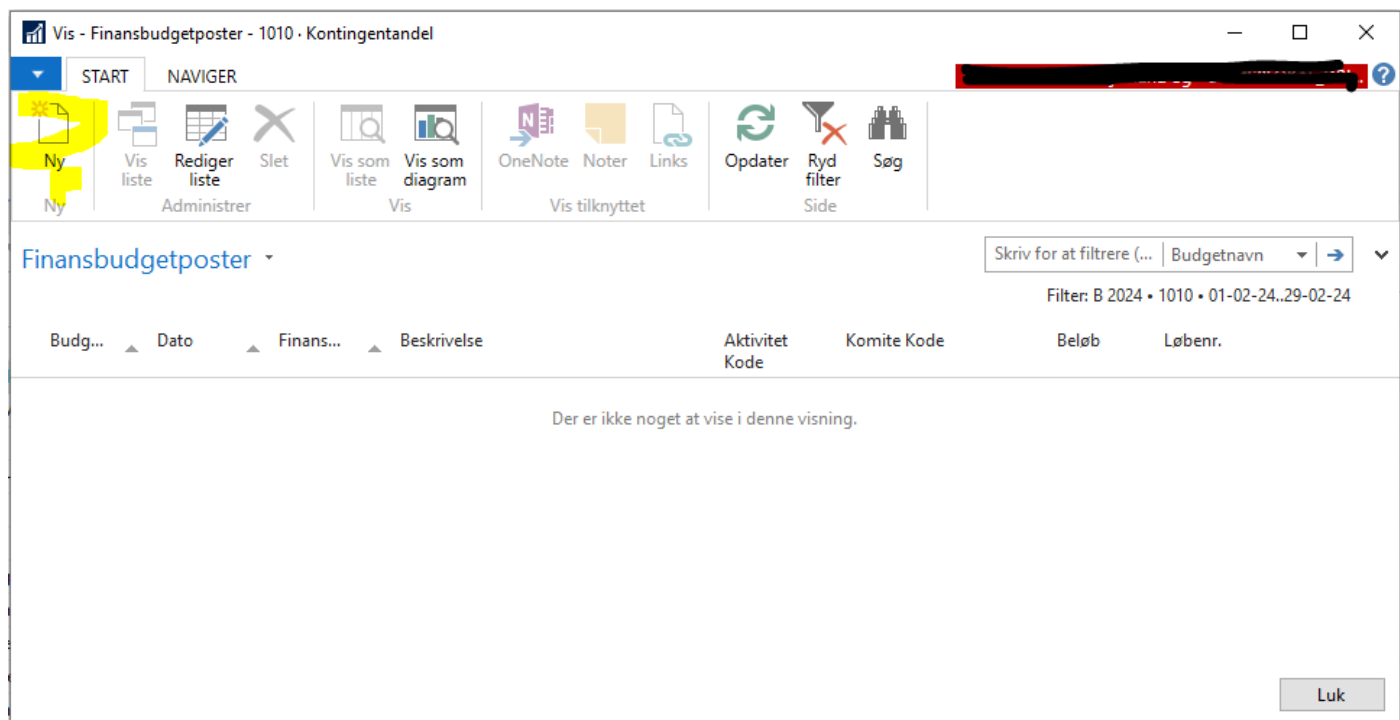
Vis - Finansbudgetposter - 1010 · Kontingentandel

START NAVIGER

Ny
Ny

Vis liste
Rediger liste
Slet
Administrer

Vis som liste
Vis som diagram
Vis

OneNote
Noter
Links
Vis tilknyttet

Opdater
Ryd filter
Søg
Side

Finansbudgetposter

Skriv for at filtrere (...
Budgetnavn

Filter: B 2024 • 1010 • 01-02-24..29-02-24

| Budg... | Dato | Finans... | Beskrivelse | Aktivitet Kode | Komite Kode | Beløb | Løbenr. |
|---|---|---|---|---|---|---|---|

Der er ikke noget at vise i denne visning.

Luk